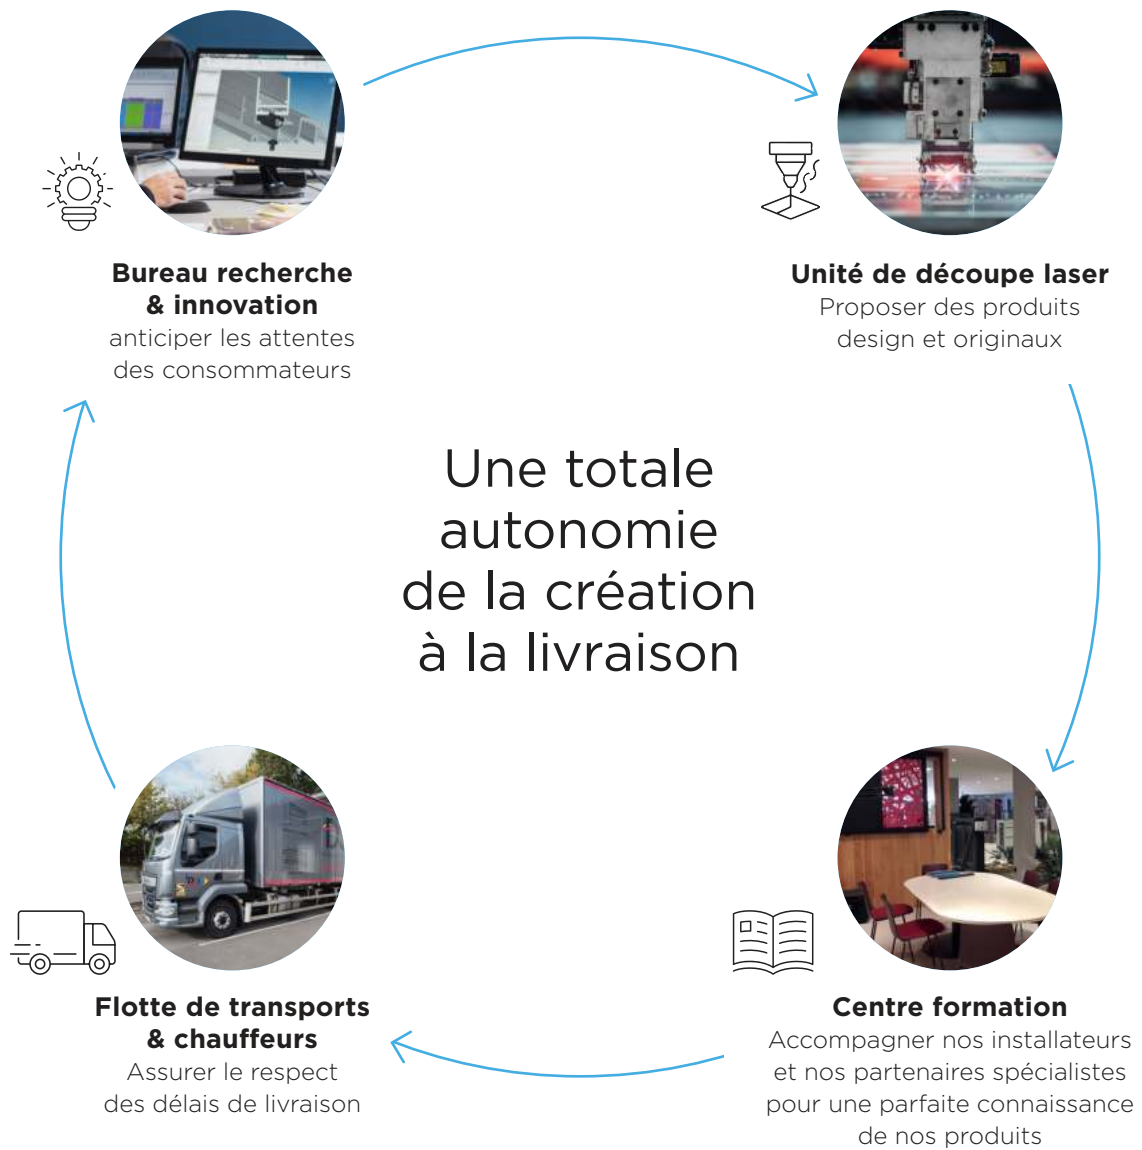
**Bureau recherche & innovation**
anticiper les attentes des consommateurs

**Unité de découpe laser**
Proposer des produits design et originaux

Une totale autonomie de la création à la livraison

**Flotte de transports & chauffeurs**
Assurer le respect des délais de livraison

**Centre formation**
Accompagner nos installateurs et nos partenaires spécialistes pour une parfaite connaissance de nos produits